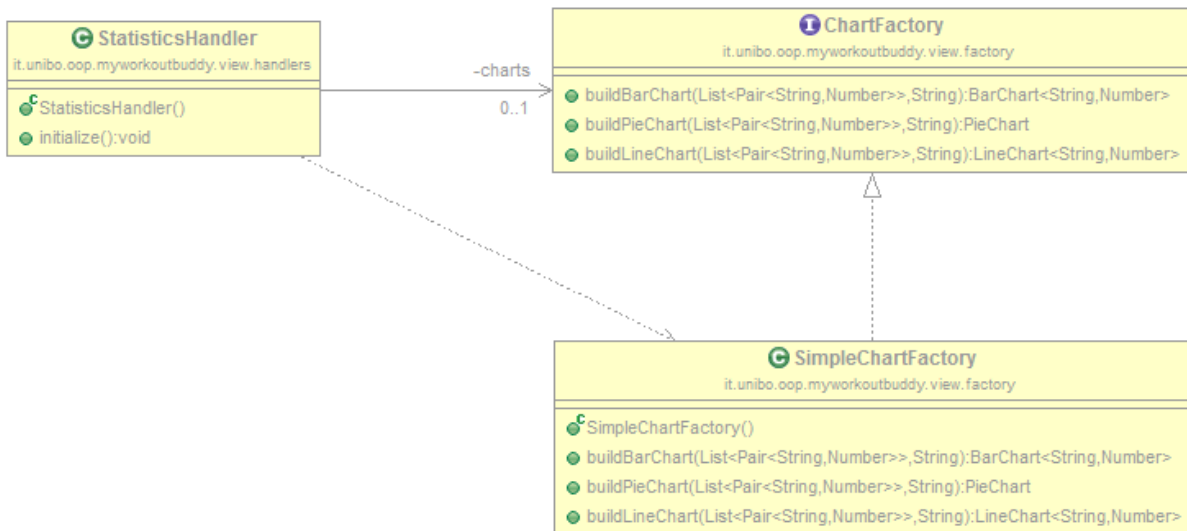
StatisticsHandler
it.unibo.oop.myworkoutbuddy.view.handlers

StatisticsHandler()
initialize():void

-charts
0..1

ChartFactory
it.unibo.oop.myworkoutbuddy.view.factory

buildBarChart(List<Pair<String,Number>>,String):BarChart<String,Number>
buildPieChart(List<Pair<String,Number>>,String):PieChart
buildLineChart(List<Pair<String,Number>>,String):LineChart<String,Number>

SimpleChartFactory
it.unibo.oop.myworkoutbuddy.view.factory

SimpleChartFactory()
buildBarChart(List<Pair<String,Number>>,String):BarChart<String,Number>
buildPieChart(List<Pair<String,Number>>,String):PieChart
buildLineChart(List<Pair<String,Number>>,String):LineChart<String,Number>